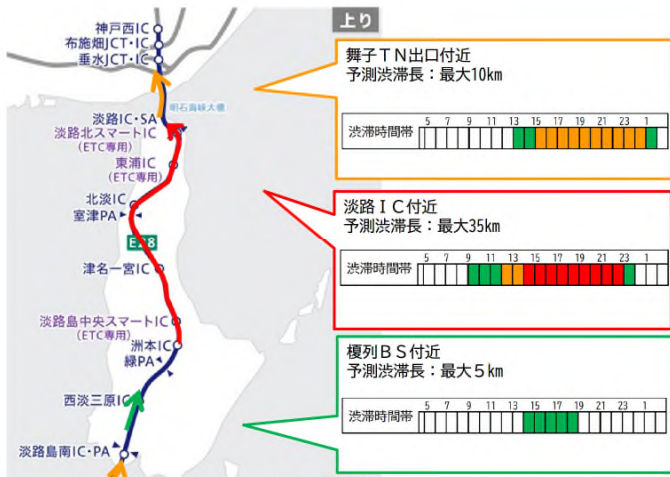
上り

神戸西IC
布施畑JCT・IC
垂水JCT・IC

明石海峡大橋

淡路IC・SA
淡路北スマートIC
（ETC専用）
東浦IC
（ETC専用）
北淡IC
室津PA
E28
津名一宮IC
淡路島中央スマートIC
（ETC専用）
洲本IC
緑PA
西淡三原IC
淡路島南IC・PA

舞子ＴＮ出口付近
予測渋滞長：最大10km

渋滞時間帯 5 7 9 11 13 15 17 19 21 23 1

淡路ＩＣ付近
予測渋滞長：最大35km

渋滞時間帯 5 7 9 11 13 15 17 19 21 23 1

榎列ＢＳ付近
予測渋滞長：最大５km

渋滞時間帯 5 7 9 11 13 15 17 19 21 23 1